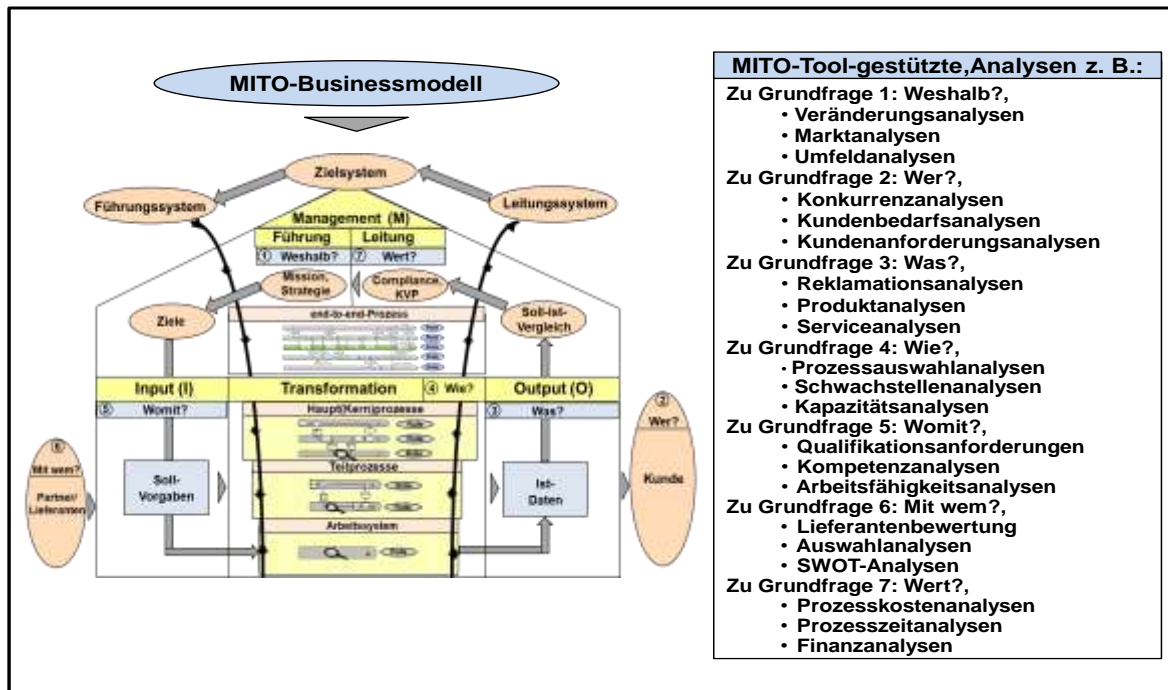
MITO-Businessmodell

Zielsystem

Führungssystem

Leitungssystem

Management (M)

Führung | Leitung

① Weshalb? | ⑦ Wert?

Mission, Strategie

Compliance KVP

Ziele

end-to-end-Prozess

Soll-Ist-Vergleich

Input (I)

Transformation

④ Wie?

Output (O)

⑤ Womit?

Haupt(Kern)prozesse

③ Was?

② Wer?

⑥ Mit wem?

Partner/ Lieferanten

Soll-Vorgaben

Teilprozesse

Ist-Daten

Kunde

Arbeitssystem

MITO-Tool-gestützte,Analysen z. B.:

Zu Grundfrage 1: Weshalb?,
• Veränderungsanalysen
• Marktanalysen
• Umfeldanalysen
Zu Grundfrage 2: Wer?,
• Konkurrenzanalysen
• Kundenbedarfsanalysen
• Kundenanforderungsanalysen
Zu Grundfrage 3: Was?,
• Reklamationsanalysen
• Produktanalysen
• Serviceanalysen
Zu Grundfrage 4: Wie?,
• Prozessauswahlanalysen
• Schwachstellenanalysen
• Kapazitätsanalysen
Zu Grundfrage 5: Womit?,
• Qualifikationsanforderungen
• Kompetenzanalysen
• Arbeitsfähigkeitsanalysen
Zu Grundfrage 6: Mit wem?,
• Lieferantenbewertung
• Auswahlanalysen
• SWOT-Analysen
Zu Grundfrage 7: Wert?,
• Prozesskostenanalysen
• Prozesszeitanalysen
• Finanzanalysen